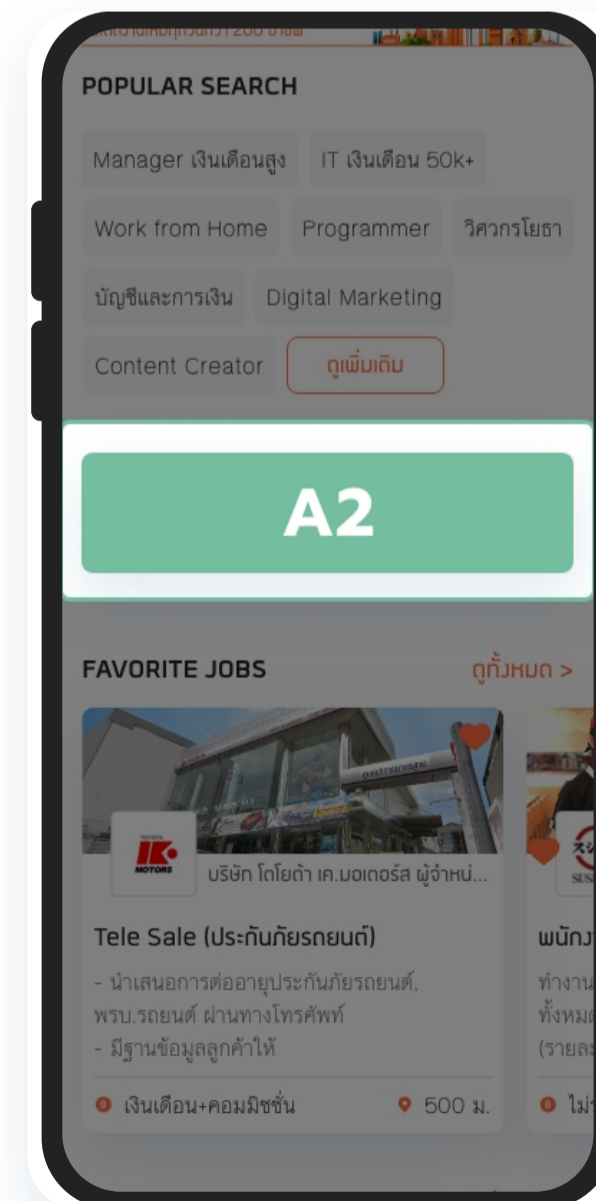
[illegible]

POPULAR SEARCH

Manager เงินเดือนสูง
IT เงินเดือน 50k+
Work from Home
Programmer
วิศวกรโยธา
บัญชีและการเงิน
Digital Marketing
Content Creator
ดูเพิ่มเติม

A2

FAVORITE JOBS
ดูทั้งหมด >

TOYOTA K MOTORS
บริษัท โตโยต้า เค.มอเตอร์ส ผู้จำหน่...

Tele Sale (ประกันภัยรถยนต์)

- นำเสนอการต่ออายุประกันภัยรถยนต์, พรบ.รถยนต์ ผ่านทางโทรศัพท์
- มีฐานข้อมูลลูกค้าให้

เงินเดือน+คอมมิชชั่น
500 ม.

พนักง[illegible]
ทำงาน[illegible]
ทั้งหมด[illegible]
(รายละ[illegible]
ไม่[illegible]